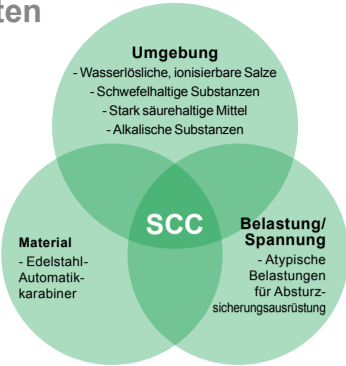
ten

Umgebung
- Wasserlösliche, ionisierbare Salze
- Schwefelhaltige Substanzen
- Stark säurehaltige Mittel
- Alkalische Substanzen

SCC

Material
- Edelstahl-Automatikkarabiner

Belastung/ Spannung
- Atypische Belastungen für Absturzsicherungsausrüstung